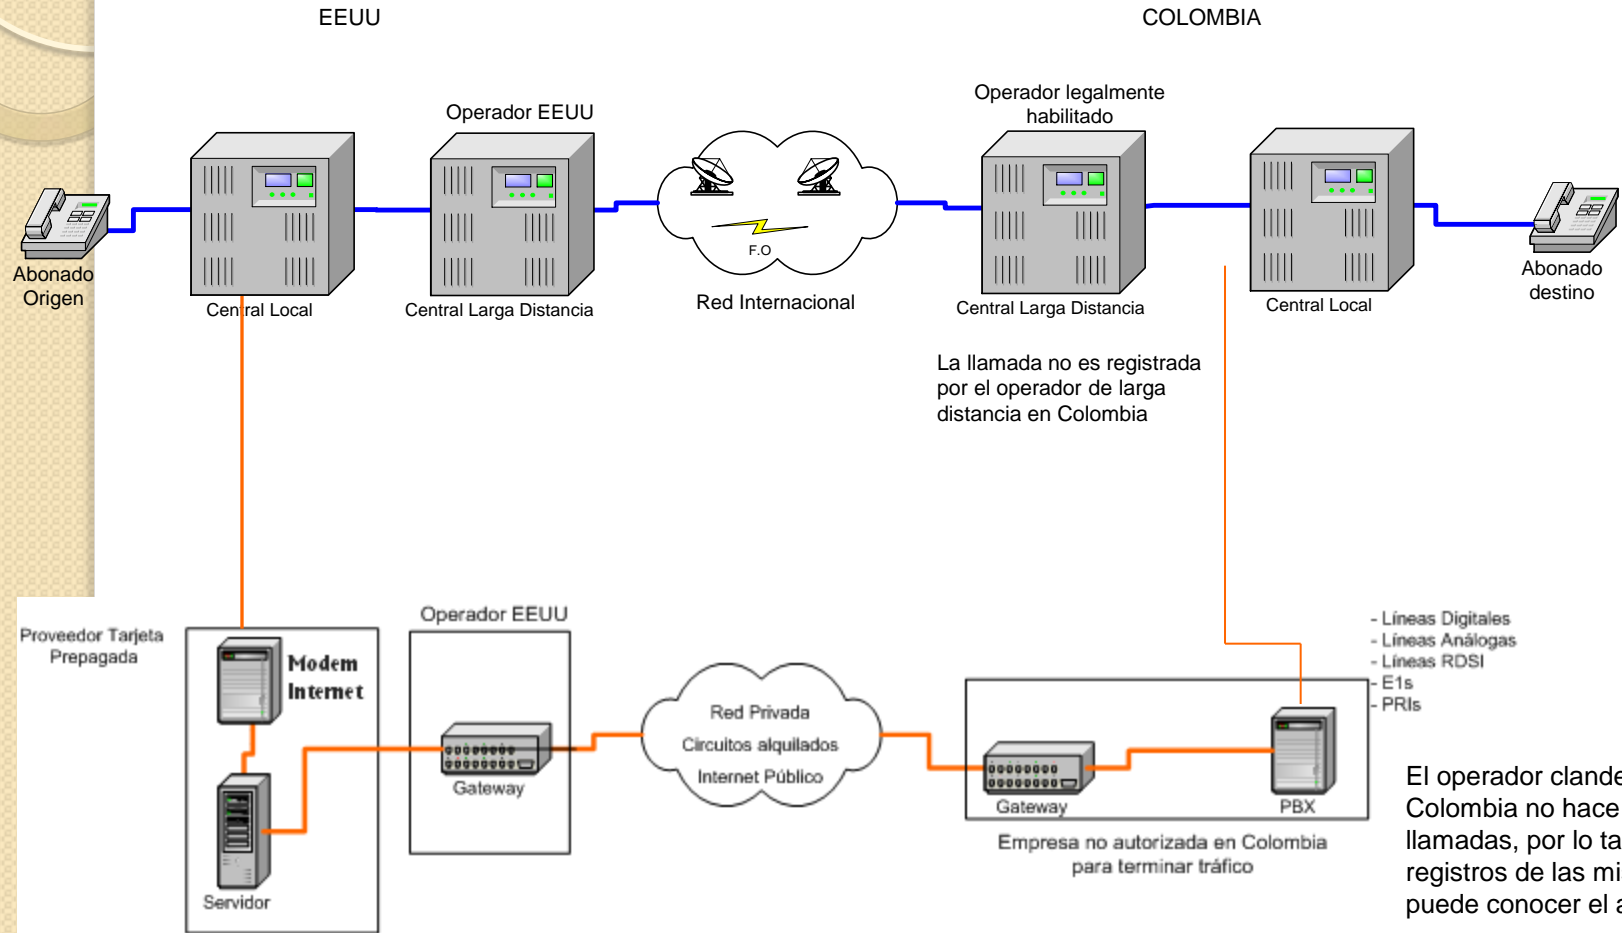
EEUU

COLOMBIA

Operador EEUU

Operador legalmente habilitado

Abonado Origen

Central Local

Central Larga Distancia

F.O

Red Internacional

Central Larga Distancia

Central Local

Abonado destino

La llamada no es registrada por el operador de larga distancia en Colombia

Proveedor Tarjeta Prepagada

Modem Internet

Servidor

Operador EEUU

Gateway

Red Privada
Circuitos alquilados
Internet Público

- Líneas Digitales
- Líneas Análogas
- Líneas RDSI
- E1s
- PRIs

Gateway

PBX

Empresa no autorizada en Colombia para terminar tráfico

El operador clande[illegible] Colombia no hace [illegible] llamadas, por lo ta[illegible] registros de las mi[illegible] puede conocer el a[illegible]